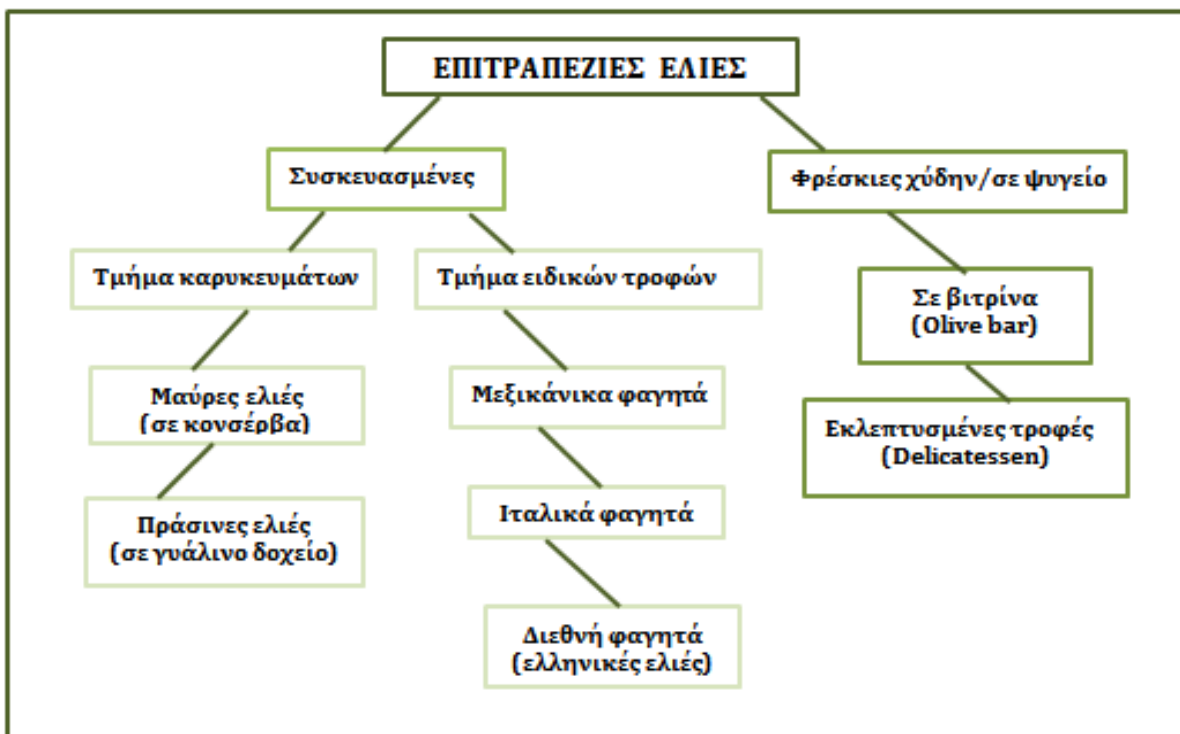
ΕΠΙΤΡΑΠΕΖΙΕΣ ΕΛΙΕΣ

Συσκευασμένες

Φρέσκιες χύδην/σε ψυγείο

Τμήμα καρυκευμάτων

Τμήμα ειδικών τροφών

Σε βιτρίνα (Olive bar)

Μαύρες ελιές (σε κονσέρβα)

Μεξικάνικα φαγητά

Εκλεπτυσμένες τροφές (Delicatessen)

Ιταλικά φαγητά

Πράσινες ελιές (σε γυάλινο δοχείο)

Διεθνή φαγητά (ελληνικές ελιές)